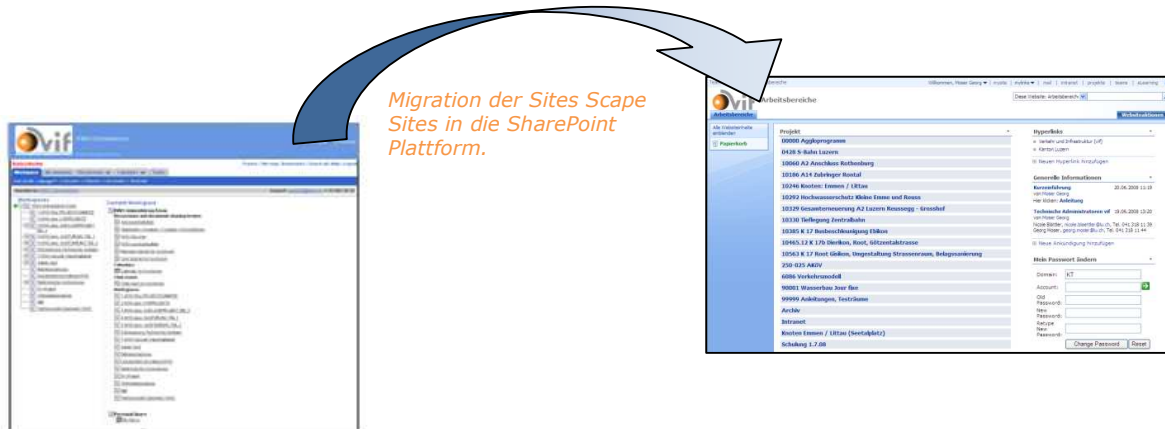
Migration der Sites Scape Sites in die SharePoint Plattform.

vif

Arbeitsbereiche

Willkommen, Moser Georg | mysite | myinks | taxi | intranet | projekte | teams | eLearning

Diese Website: Arbeitsbereich

Arbeitsbereiche

Alle Websiteinhalte anzeigen

Papierkorb

| Projekt |
|---|
| 00000 Agglоprogramm |
| 0428 S-Bahn Luzern |
| 10060 A2 Anschluss Rothenburg |
| 10186 A14 Zubringer Rontal |
| 10246 Knoten: Emmen / Littau |
| 10292 Hochwasserschutz Kleine Emme und Reuss |
| 10329 Gesamterneuerung A2 Luzern Reussegg - Grosshof |
| 10330 Tiefbauung Zentralbahn |
| 10385 K 17 Beschleunigung Ebikon |
| 10465.12 K 17b Dierikon, Root, Götzentalstrasse |
| 10563 K 17 Root Gisikon, Umgestaltung Strassenraum, Belagssanierung |
| 250-025 AKIV |
| 6086 Verkehrsmodell |
| 90081 Wasserbau Joer fine |
| 99999 Anleitungen, Testräume |
| Archiv |
| Intranet |
| Knoten Emmen / Littau (Seetalplatz) |
| Schulung 1.7.08 |

Hyperlinks
Verkehr und Infrastruktur (vif)
Kanton Luzern
Neuen Hyperlink hinzufügen

Generelle Informationen
Kurzeinführung 20.06.2008 11:19
von Moser Georg
Hier klicken: Anleitung
Technische Administratoren vif 19.06.2008 13:20
von Moser Georg
Neue Ankündigung hinzufügen

Mein Passwort ändern
Domain: KT
Account:
Old Password:
New Password:
Retype New Password:
Change Password Reset